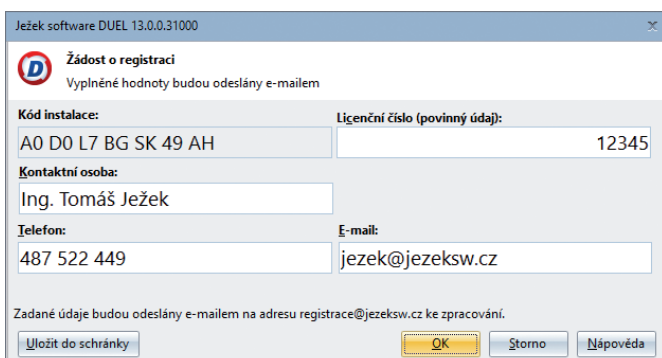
Ježek software DUEL 13.0.0.31000

Žádost o registraci
Vyplněné hodnoty budou odeslány e-mailem

Kód instalace:
A0 D0 L7 BG SK 49 AH

Licenční číslo (povinný údaj):
12345

Kontaktní osoba:
Ing. Tomáš Ježek

Telefon:
487 522 449

E-mail:
jezek@jezeksw.cz

Zadané údaje budou odeslány e-mailem na adresu registrace@jezeksw.cz ke zpracování.

Uložit do schránky
OK
Storno
Nápověda